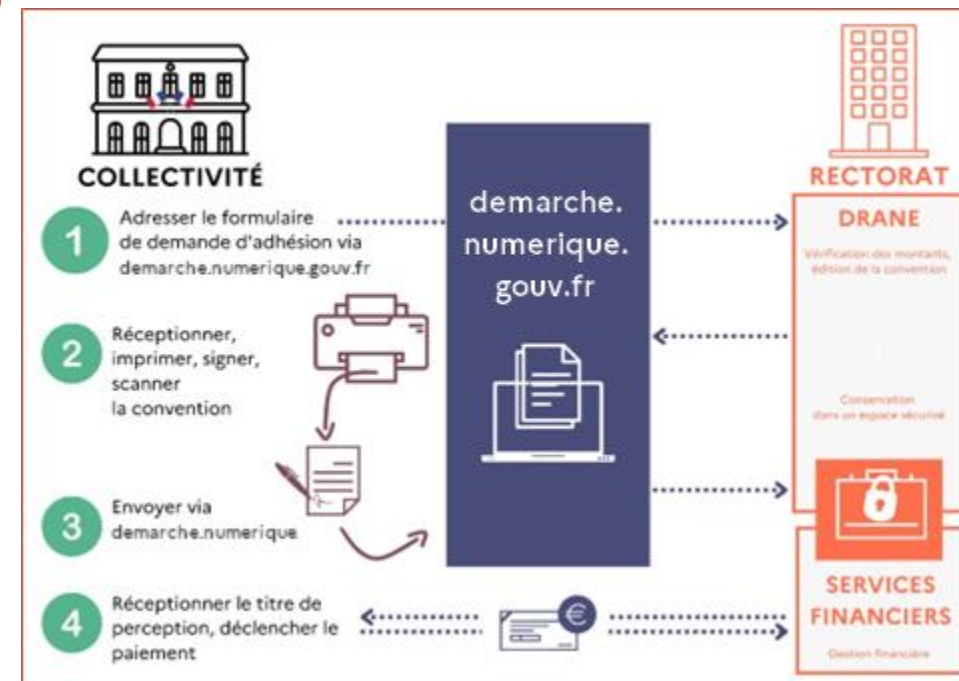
COLLECTIVITÉ

1 Adresser le formulaire de demande d'adhésion via demarche.numerique.gouv.fr

2 Réceptionner, imprimer, signer, scanner la convention

3 Envoyer via demarche.numerique

4 Réceptionner le titre de perception, déclencher le paiement

demarche. numerique. gouv.fr

RECTORAT

DRANE

Vérification des montants, édition de la convention

Conservation dans un espace sécurisé

SERVICES FINANCIERS

Gestion financière